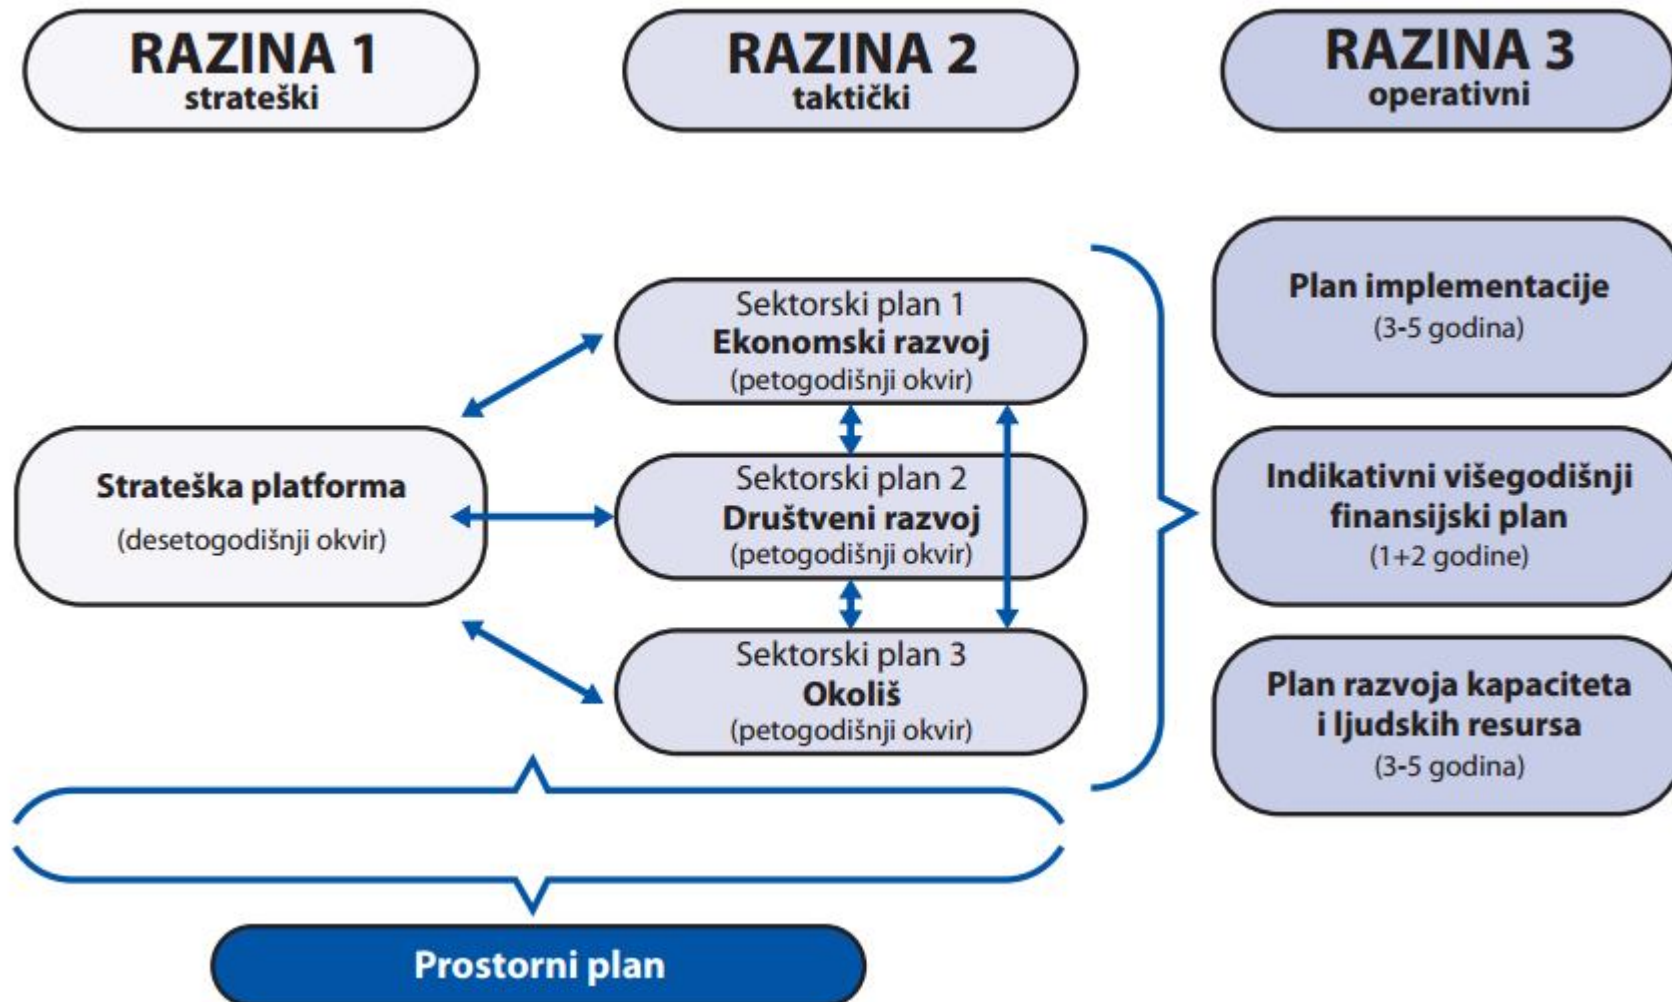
RAZINA 1
strateški

RAZINA 2
taktički

RAZINA 3
operativni

Strateška platforma
(desetogodišnji okvir)

Sektorski plan 1
Ekonomski razvoj
(petogodišnji okvir)

Sektorski plan 2
Društveni razvoj
(petogodišnji okvir)

Sektorski plan 3
Okoliš
(petogodišnji okvir)

Plan implementacije
(3-5 godina)

Indikativni višegodišnji finansijski plan
(1+2 godine)

Plan razvoja kapaciteta i ljudskih resursa
(3-5 godina)

Prostorni plan